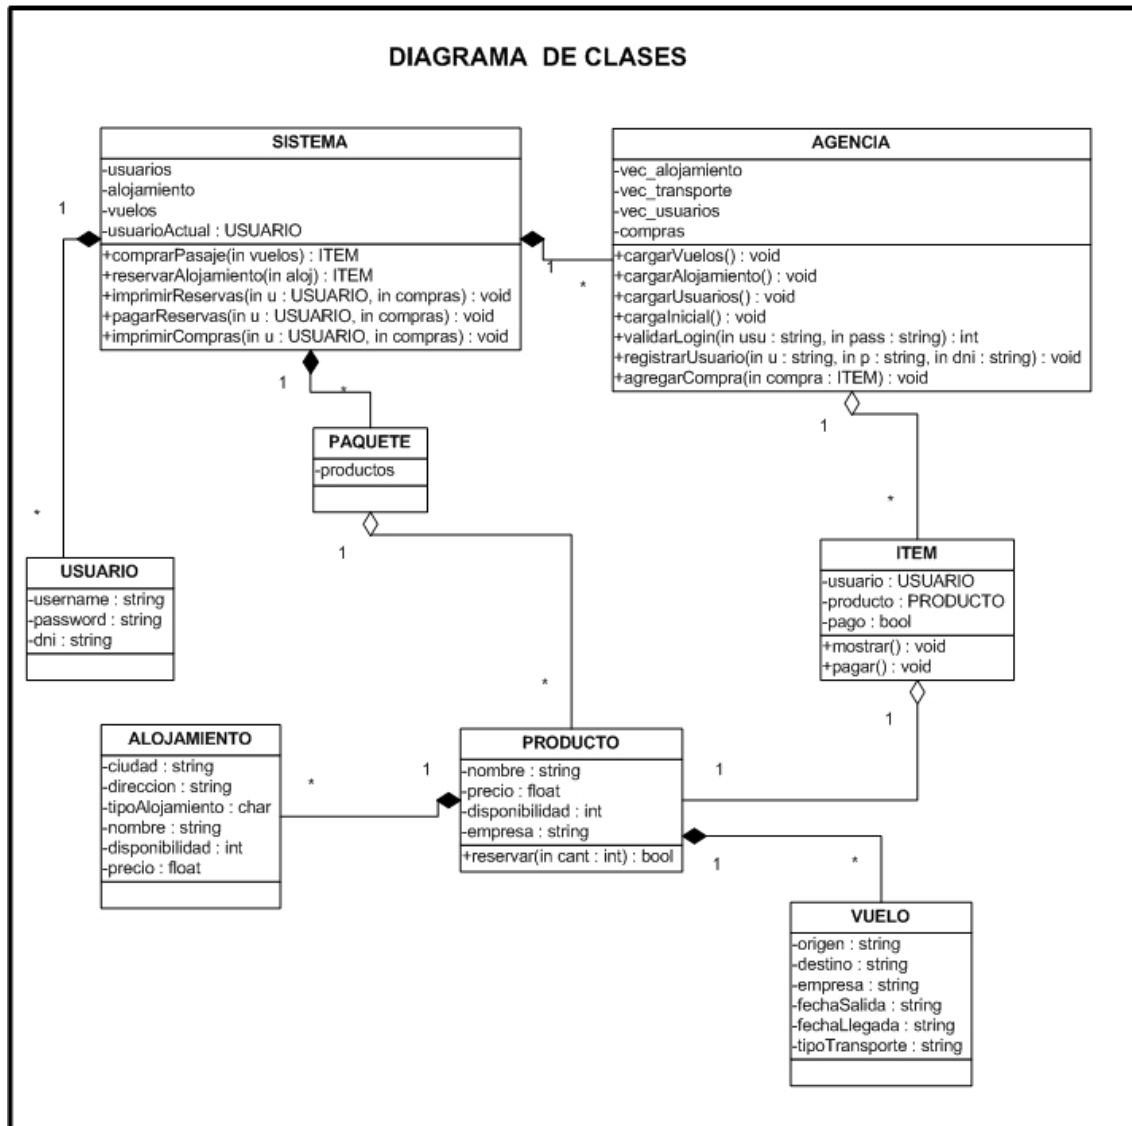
DIAGRAMA DE CLASES

SISTEMA
-usuarios
-alojamiento
-vuelos
-usuarioActual : USUARIO
+comprarPasaje(in vuelos) : ITEM
+reservarAlojamiento(in aloj) : ITEM
+imprimirReservas(in u : USUARIO, in compras) : void
+pagarReservas(in u : USUARIO, in compras) : void
+imprimirCompras(in u : USUARIO, in compras) : void

AGENCIA
-vec_alojamiento
-vec_transporte
-vec_usuarios
-compras
+cargarVuelos() : void
+cargarAlojamiento() : void
+cargarUsuarios() : void
+cargaInicial() : void
+validarLogin(in usu : string, in pass : string) : int
+registrarUsuario(in u : string, in p : string, in dni : string) : void
+agregarCompra(in compra : ITEM) : void

1
1
*
1
*
1
*

PAQUETE
-productos

1
*

USUARIO
-username : string
-password : string
-dni : string

ITEM
-usuario : USUARIO
-producto : PRODUCTO
-pago : bool
+mostrar() : void
+pagar() : void

1
*

ALOJAMIENTO
-ciudad : string
-direccion : string
-tipoAlojamiento : char
-nombre : string
-disponibilidad : int
-precio : float

*
1

PRODUCTO
-nombre : string
-precio : float
-disponibilidad : int
-empresa : string
+reservar(in cant : int) : bool

1
1
*

VUELO
-origen : string
-destino : string
-empresa : string
-fechaSalida : string
-fechaLlegada : string
-tipoTransporte : string